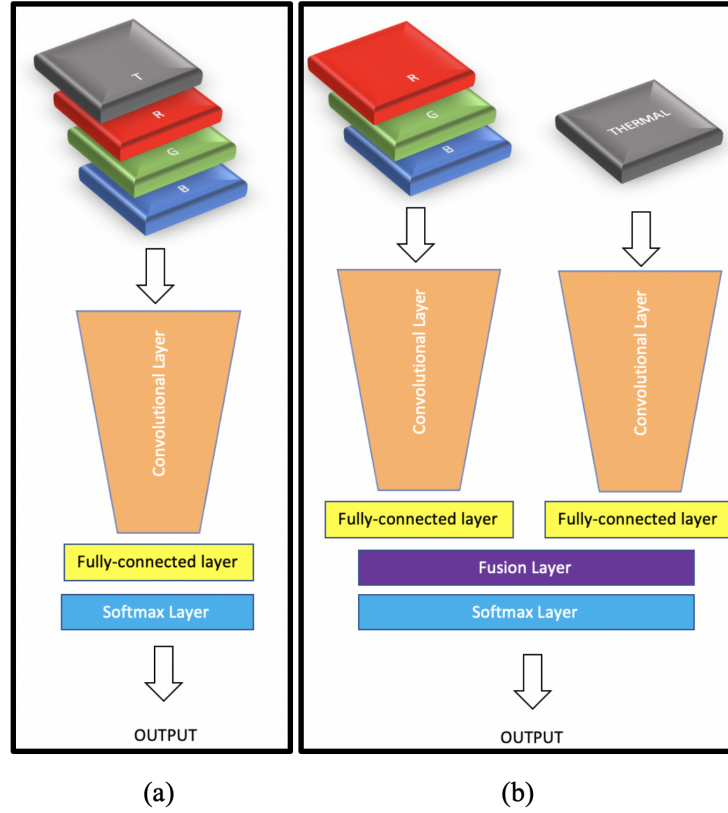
T

R

G

B

Convolutional Layer

Fully-connected layer

Softmax Layer

OUTPUT

R

G

B

THERMAL

Convolutional Layer

Convolutional Layer

Fully-connected layer

Fully-connected layer

Fusion Layer

Softmax Layer

OUTPUT

(a)

(b)